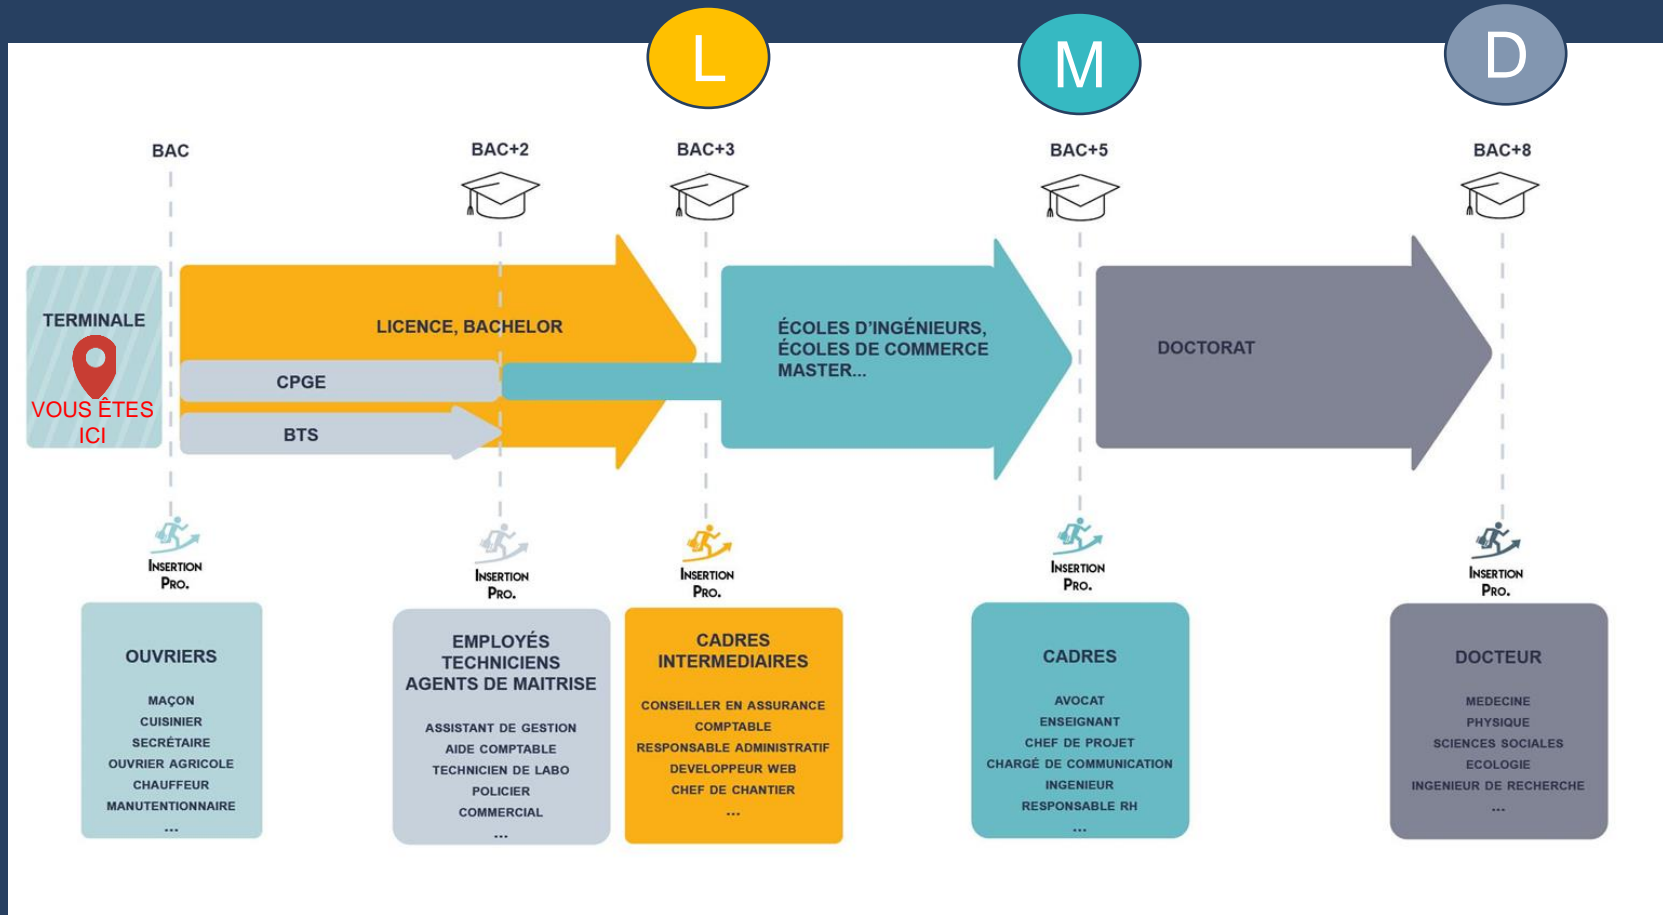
L

M

D

BAC

BAC+2

BAC+3

BAC+5

BAC+8

TERMINALE

VOUS ÊTES ICI

LICENCE, BACHELOR

CPGE

BTS

ÉCOLES D'INGÉNIEURS, ÉCOLES DE COMMERCE MASTER...

DOCTORAT

INSERTION PRO.

INSERTION PRO.

INSERTION PRO.

INSERTION PRO.

INSERTION PRO.

OUVRIERS

MAÇON
CUISINIER
SECRÉTAIRE
OUVRIER AGRICOLE
CHAUFFEUR
MANUTENTIONNAIRE
...

EMPLOYÉS
TECHNICIENS
AGENTS DE MAITRISE

ASSISTANT DE GESTION
AIDE COMPTABLE
TECHNICIEN DE LABO
POLICIER
COMMERCIAL
...

CADRES INTERMEDIAIRES

CONSEILLER EN ASSURANCE
COMPTABLE
RESPONSABLE ADMINISTRATIF
DEVELOPPEUR WEB
CHEF DE CHANTIER
...

CADRES

AVOCAT
ENSEIGNANT
CHEF DE PROJET
CHARGÉ DE COMMUNICATION
INGENIEUR
RESPONSABLE RH
...

DOCTEUR

MEDECINE
PHYSIQUE
SCIENCES SOCIALES
ECOLOGIE
INGENIEUR DE RECHERCHE
...